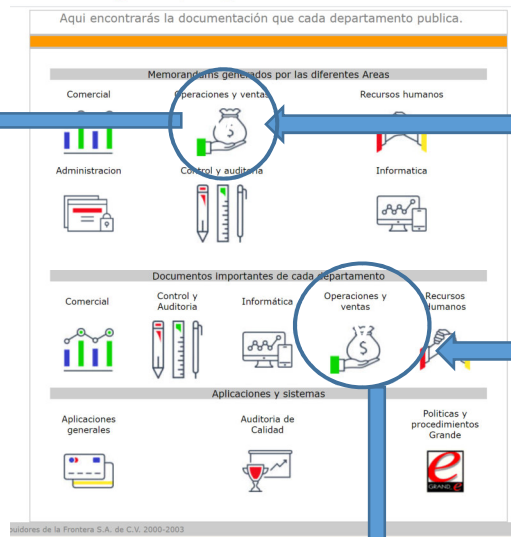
Aqui encontrarás la documentación que cada departamento publica.

Memorandums generados por las diferentes Areas

Comercial

Operaciones y ventas

Recursos humanos

Administracion

Control y auditoria

Informatica

Documentos importantes de cada departamento

Comercial

Control y Auditoria

Informática

Operaciones y ventas

Recursos humanos

Aplicaciones y sistemas

Aplicaciones generales

Auditoria de Calidad

Politicas y procedimientos Grande

GRANDE

uidores de la Frontera S.A. de C.V. 2000-2003